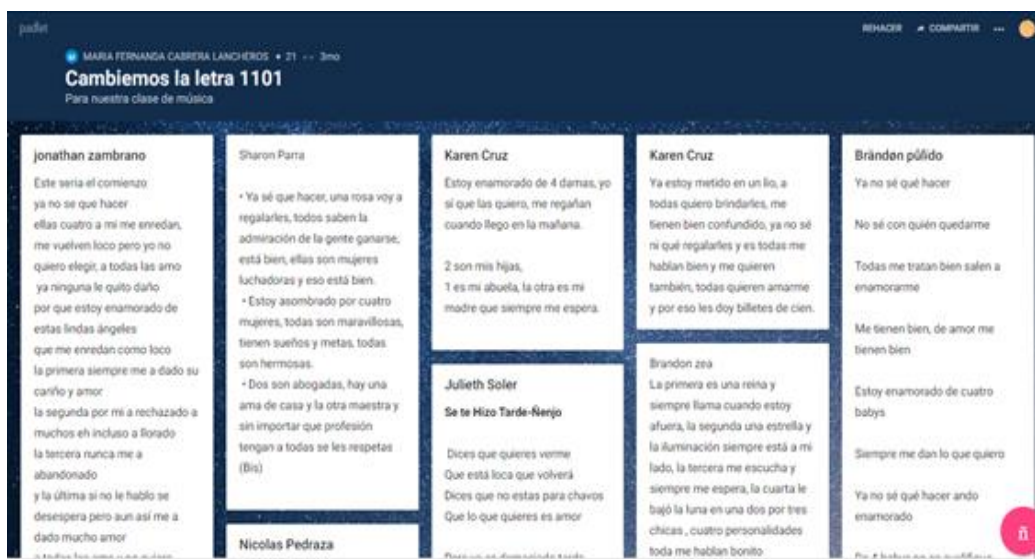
padlet

MARIA FERNANDA CABRERA LANCHEROS • 21 • 3mo

Cambiemos la letra 1101

Para nuestra clase de música

REHACER COMPARTIR ...

jonathan zambrano

Este seria el comienzo
ya no se que hacer
ellas cuatro a mi me enredan,
me vuelven loco pero yo no quiero elegir, a todas las amo
ya ninguna le quito daño
por que estoy enamorado de estas lindas ángeles
que me enredan como loco
la primera siempre me a dado su cariño y amor
la segunda por mi a rechazado a muchos eh incluso a llorado
la tercera nunca me a abandonado
y la última si no le hablo se desespera pero aun así me a dado mucho amor
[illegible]

Sharon Parra

• Ya sé que hacer, una rosa voy a regalarles, todos saben la admiración de la gente ganarse; está bien, ellas son mujeres luchadoras y eso está bien.
• Estoy asombrado por cuatro mujeres, todas son maravillosas, tienen sueños y metas, todas son hermosas.
• Dos son abogadas, hay una ama de casa y la otra maestra y sin importar que profesión tengan a todas se les respetas (Bis)

Nicolas Pedraza

Karen Cruz

Estoy enamorado de 4 damas, yo si que las quiero, me regañan cuando llego en la mañana.

2 son mis hijas,
1 es mi abuela, la otra es mi madre que siempre me espera.

Julieth Soler

Se te Hizo Tarde-Ñenjo

Dices que quieres verme
Que está loca que volverá
Dices que no estas para chavos
Que lo que quieres es amor
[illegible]

Karen Cruz

Ya estoy metido en un lio, a todas quiero brindarles, me tienen bien confundido, ya no sé ni qué regalarles y es todas me hablan bien y me quieren también, todas quieren amarme y por eso les doy billetes de cien.

Brandon zea

La primera es una reina y siempre llama cuando estoy afuera, la segunda una estrella y la iluminación siempre está a mi lado, la tercera me escucha y siempre me espera, la cuarta le bajó la luna en una dos por tres chicas , cuatro personalidades toda me hablan bonito

Brándon púlido

Ya no sé qué hacer

No sé con quién quedarme

Todas me tratan bien salen a enamorarme

Me tienen bien, de amor me tienen bien

Estoy enamorado de cuatro babys

Siempre me dan lo que quiero

Ya no sé qué hacer ando enamorado

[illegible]